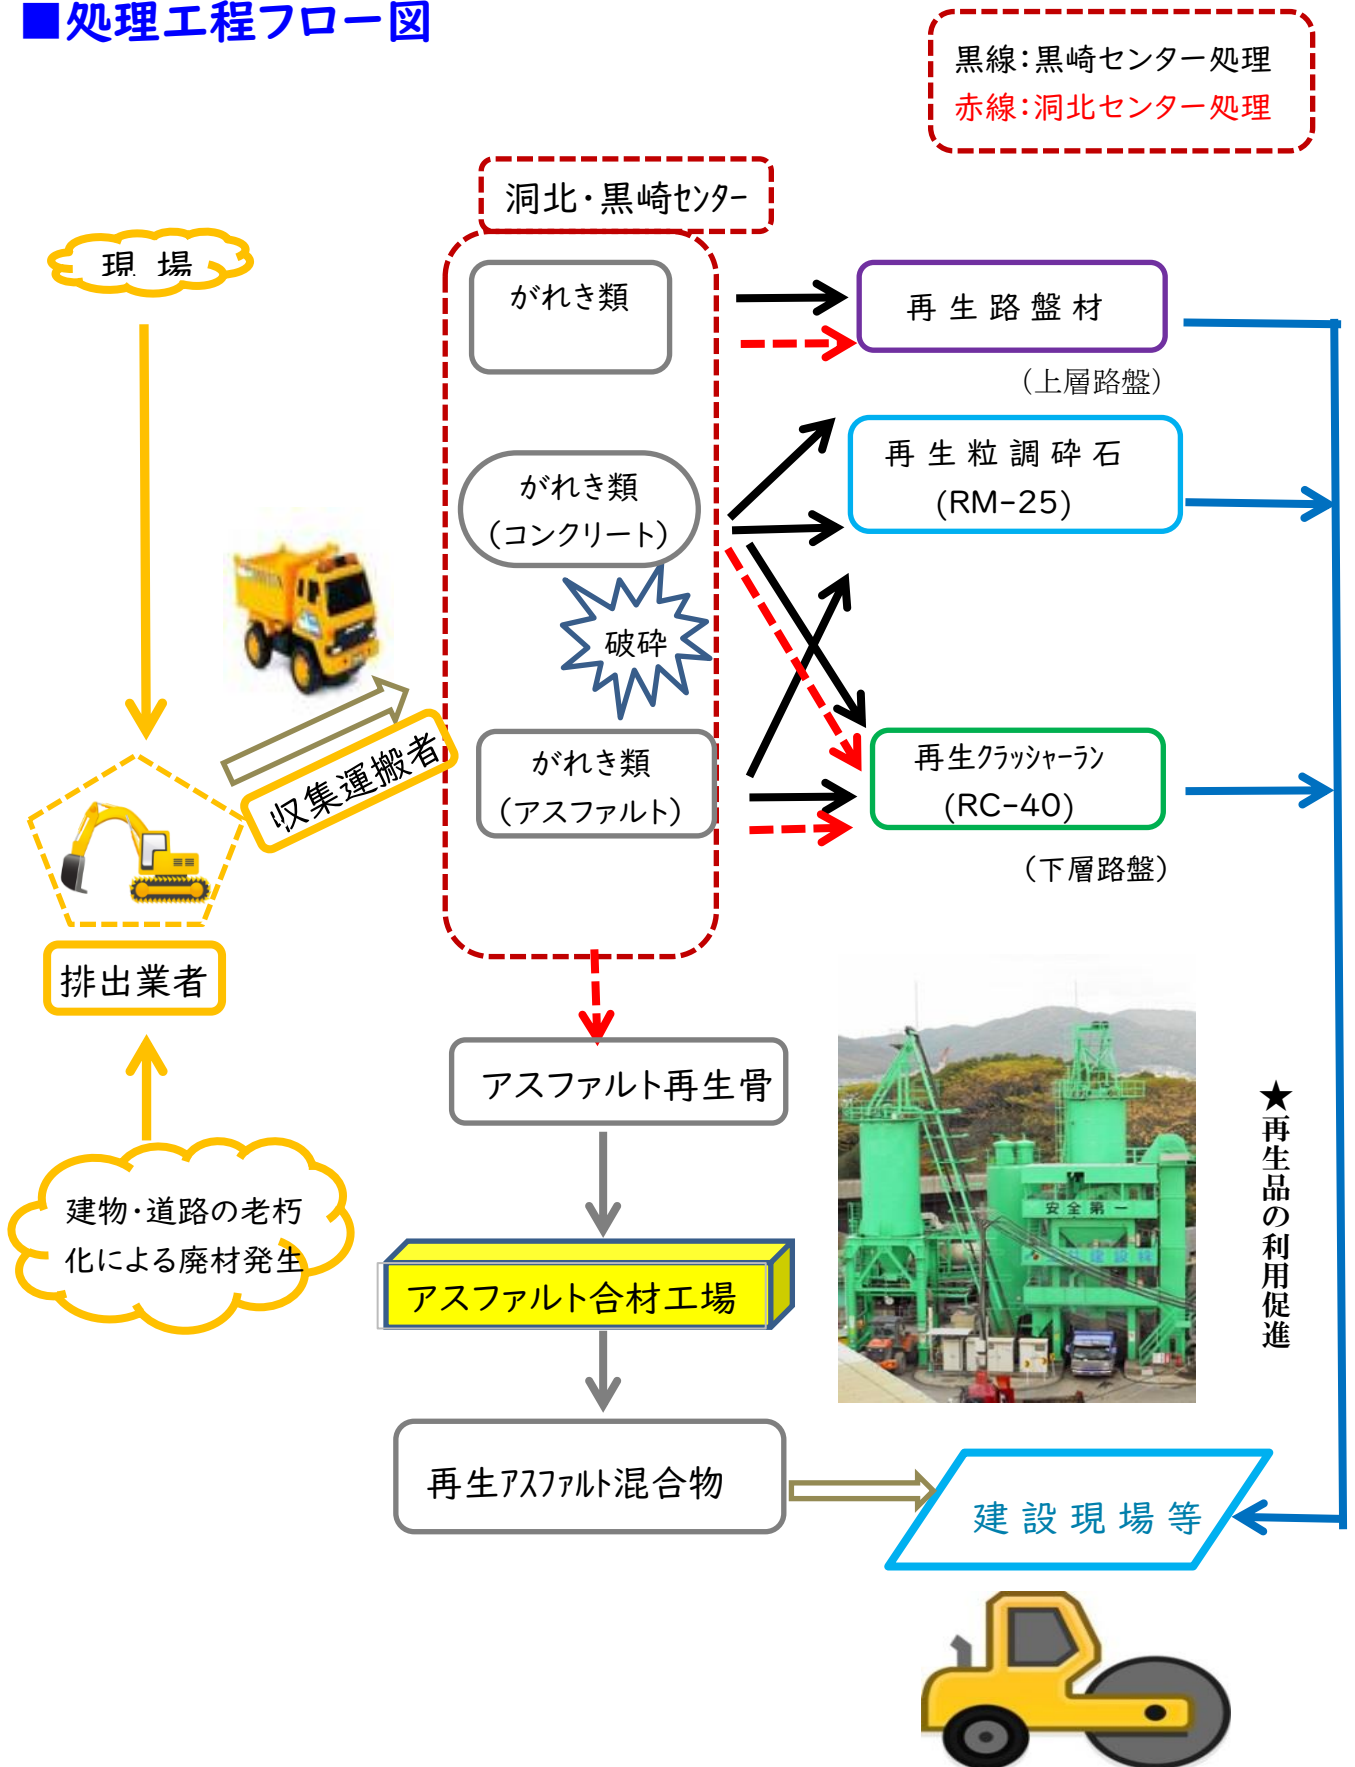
■処理工程フロー図

黒線:黒崎センター処理
赤線:洞北センター処理

洞北・黒崎センター

現 場

がれき類

再 生 路 盤 材

(上層路盤)

再 生 粒 調 砕 石
(RM-25)

がれき類
(コンクリート)

破砕

収集運搬者

がれき類
(アスファルト)

再生クラッシャーラン
(RC-40)

(下層路盤)

排出業者

アスファルト再生骨

安 全 第 一

★再生品の利用促進

建物・道路の老朽化による廃材発生

アスファルト合材工場

再生アスファルト混合物

建 設 現 場 等